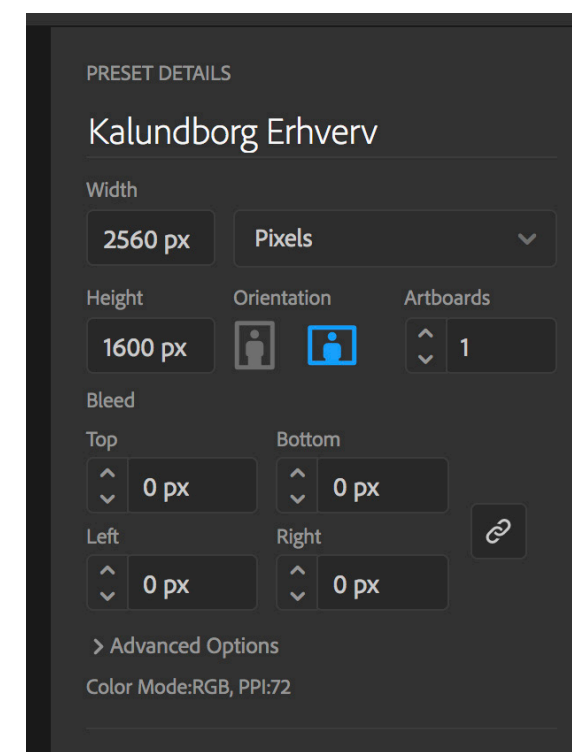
PRESET DETAILS

Kalundborg Erhverv

Width

2560 px

Pixels

Height

Orientation

Artboards

1600 px

1

Bleed

Top

Bottom

0 px

0 px

Left

Right

0 px

0 px

> Advanced Options

Color Mode:RGB, PPI:72